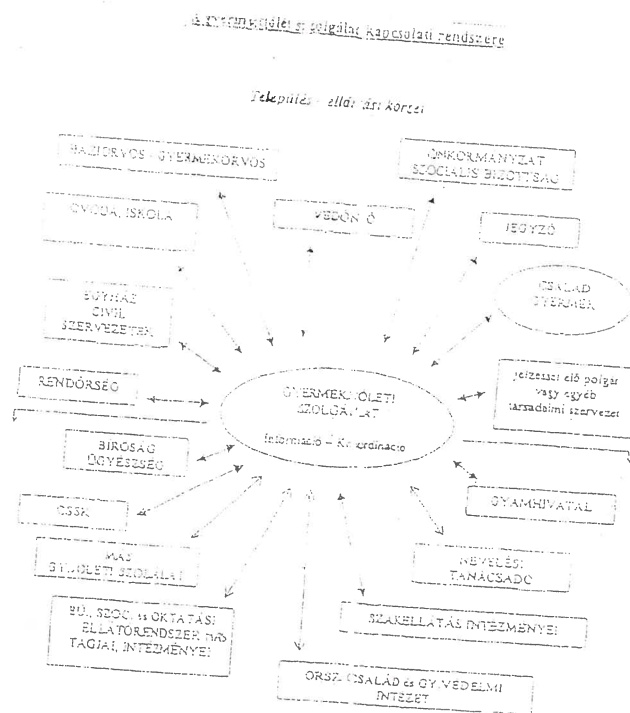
A gyermekjóléti szolgálat kapcsolati rendszere

Település - ellátási körzet

HÁZIORVOS - GYERMEKORVOS

ÖNKORMÁNYZAT SZOCIÁLIS BIZOTTSÁG

ÓVODA, ISKOLA

VÉDŐNŐ

JEGYZŐ

EGYHÁZ CIVIL SZERVEZETEK

CSALÁD GYERMEK

RENDŐRSÉG

GYERMEKJÓLÉTI SZOLGÁLAT

Információ – Koordináció

Jelzéssel élő polgár vagy egyéb társadalmi szervezet

BÍRÓSÁG ÜGYÉSZSÉG

GYÁMHIVATAL

CSSK

MÁS GYJ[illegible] SZOLGÁLAT

NEVELÉSI TANÁCSADÓ

EÜ, SZOC. és OKTATÁSI ELLÁTÓRENDSZER más TAGJAI, INTÉZMÉNYEI

SZAKELLÁTÁS INTÉZMÉNYEI

ORSZ. CSALÁD és GYV.VÉDELMI INTÉZET